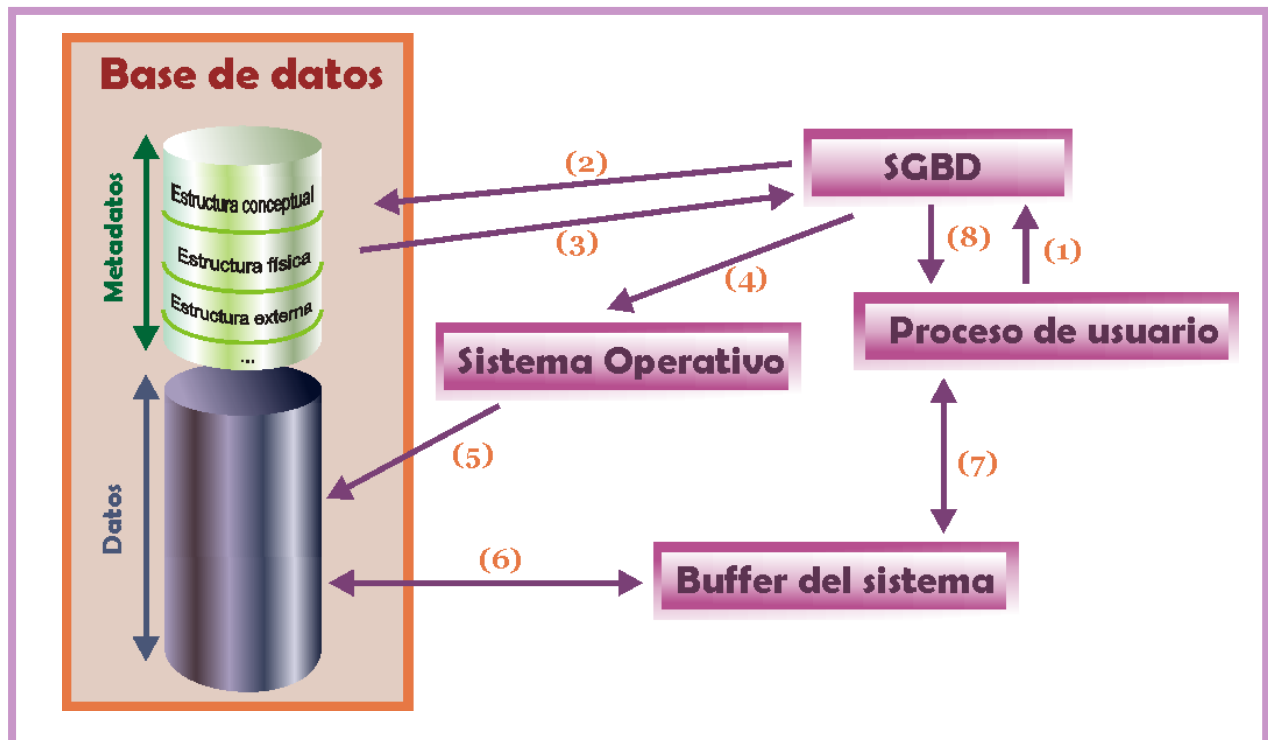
Base de datos

Metadatos

Estructura conceptual

Estructura física

Estructura externa

...

Datos

(2)

SGBD

(3)

(8)

(1)

(4)

Proceso de usuario

Sistema Operativo

(5)

(7)

(6)

Buffer del sistema